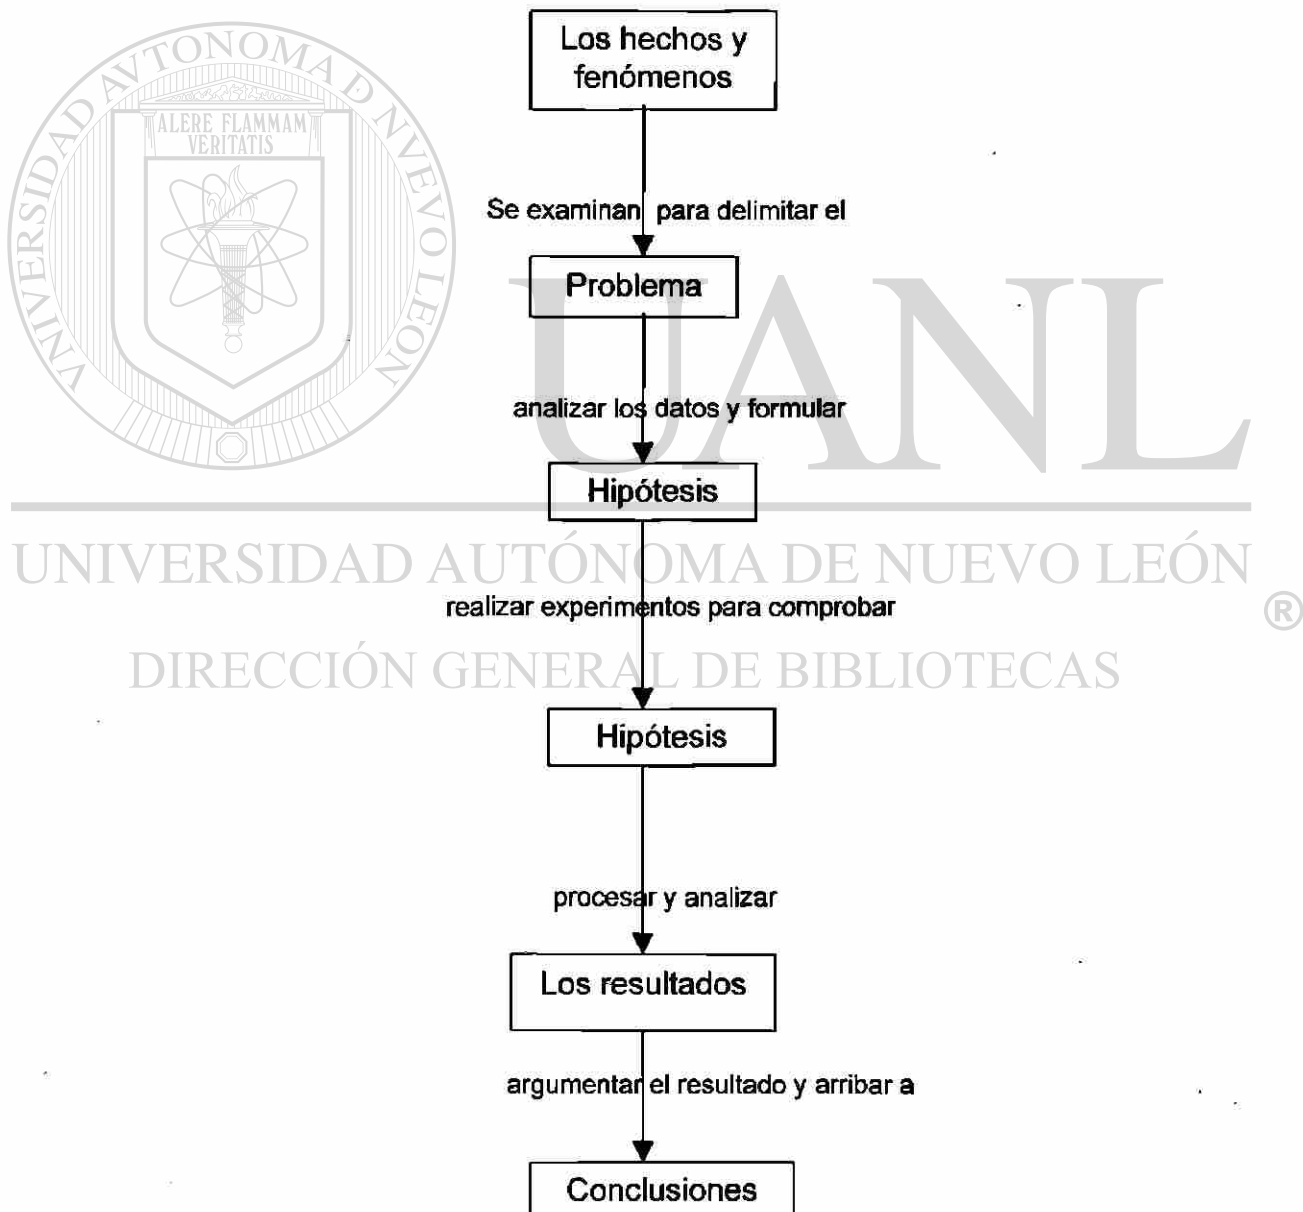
UNIVERSIDAD AUTÓNOMA DE NUEVO LEÓN

ALERE FLAMMAM VERITATIS

Los hechos y fenómenos

Se examinan para delimitar el

Problema

analizar los datos y formular

Hipótesis

UANL

UNIVERSIDAD AUTÓNOMA DE NUEVO LEÓN ®

realizar experimentos para comprobar

DIRECCIÓN GENERAL DE BIBLIOTECAS

Hipótesis

procesar y analizar

Los resultados

argumentar el resultado y arribar a

Conclusiones